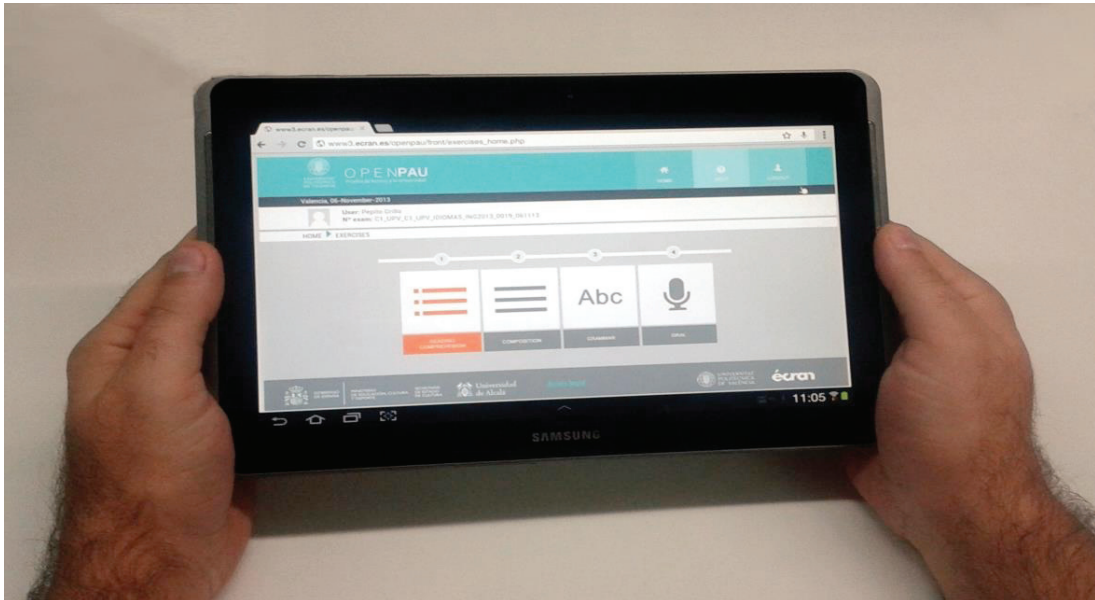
www3.ecran.es/openpau/

www3.ecran.es/openpau/front/exercises_home.php

OPENPAU

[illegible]

HOME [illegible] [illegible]

Valencia, 06-November-2013

User: Pepito Grillo
Nº exam: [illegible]

HOME EXERCISES

1 2 3 4

Abc

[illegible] COMPREHENSION

COMPOSITION

GRAMMAR

ORAL

Universidad de Alcalá

UNIVERSITAT POLITÈCNICA DE VALÈNCIA

écran

11:05

SAMSUNG